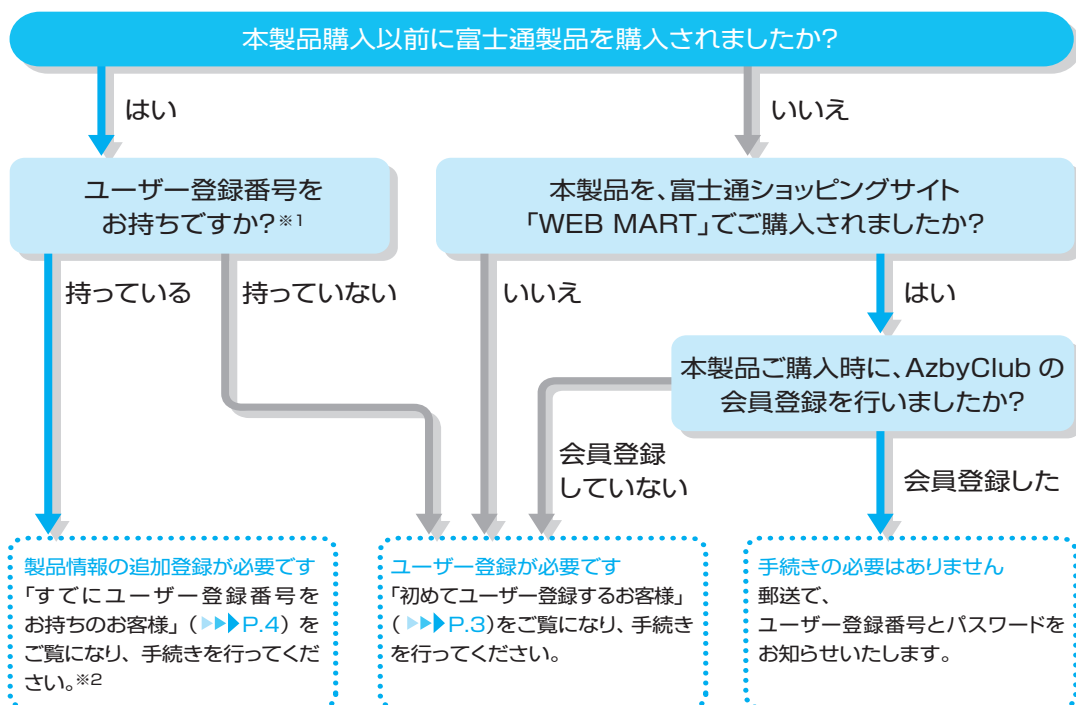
本製品購入以前に富士通製品を購入されましたか?

はい

いいえ

ユーザー登録番号をお持ちですか?※1

本製品を、富士通ショッピングサイト「WEB MART」でご購入されましたか?

持っている

持っていない

いいえ

はい

本製品ご購入時に、AzbyClub の会員登録を行いましたか?

会員登録していない

会員登録した

製品情報の追加登録が必要です
「すでにユーザー登録番号をお持ちのお客様」(▶▶▶P.4)をご覧になり、手続きを行ってください。※2

ユーザー登録が必要です
「初めてユーザー登録するお客様」(▶▶▶P.3)をご覧になり、手続きを行ってください。

手続きの必要はありません
郵送で、ユーザー登録番号とパスワードをお知らせいたします。